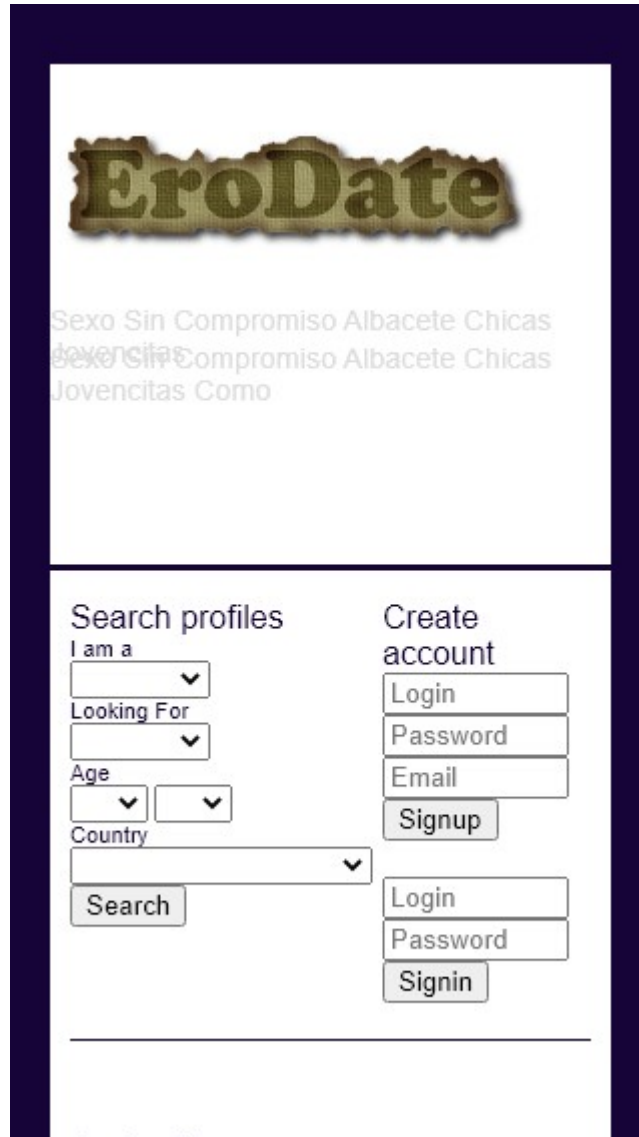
EroDate

Sexo Sin Compromiso Albacete Chicas Jovencitas

Sexo Sin Compromiso Albacete Chicas Jovencitas Como

Search profiles

I am a

Looking For

Age

Country

Search

Create account

Login

Password

Email

Signup

Login

Password

Signin